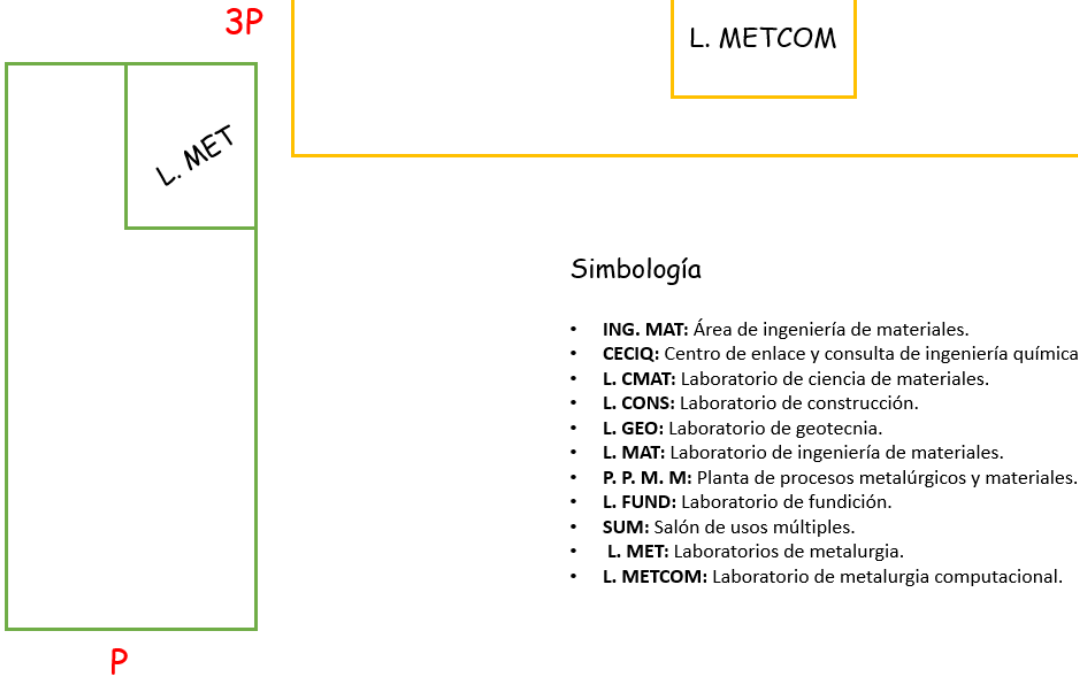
3P

L. METCOM

L. MET

Simbología

- **ING. MAT:** Área de ingeniería de materiales.
- **CECIQ:** Centro de enlace y consulta de ingeniería química
- **L. CMAT:** Laboratorio de ciencia de materiales.
- **L. CONS:** Laboratorio de construcción.
- **L. GEO:** Laboratorio de geotecnia.
- **L. MAT:** Laboratorio de ingeniería de materiales.
- **P. P. M. M:** Planta de procesos metalúrgicos y materiales.
- **L. FUND:** Laboratorio de fundición.
- **SUM:** Salón de usos múltiples.
- **L. MET:** Laboratorios de metalurgia.
- **L. METCOM:** Laboratorio de metalurgia computacional.

P